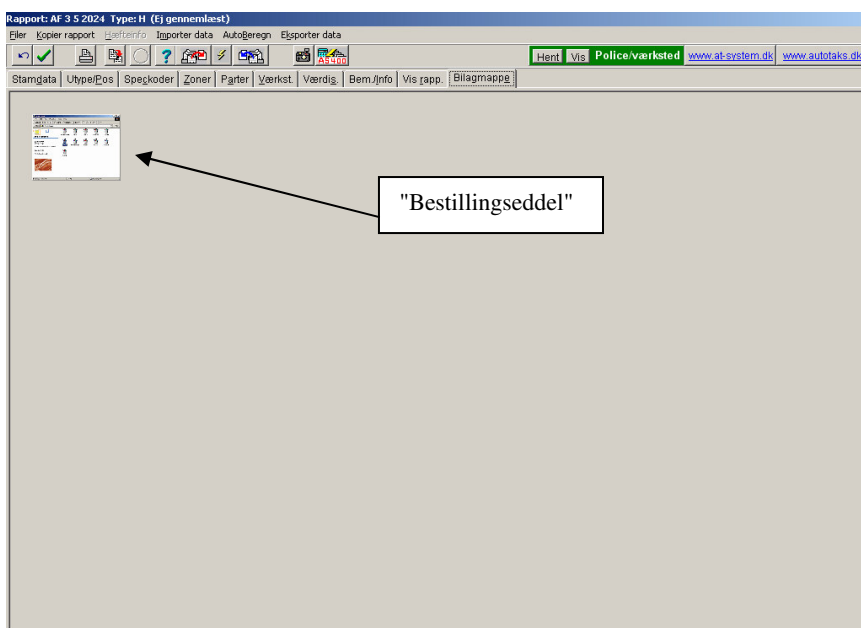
Rapport: AF 3 5 2024 Type: H (Ej gennemlæst)

Filer Kopier rapport Hæfteinfo Importer data AutoBeregn Eksporter data

AS400

Hent Vis Police/værksted www.at-system.dk www.autotaks.dk

Stamdata | Utype/Pos | Speckoder | Zoner | Parter | Værkst. | Værdis. | Bem./Info | Vis rapp. | Bilagmappe

"Bestillingseddel"